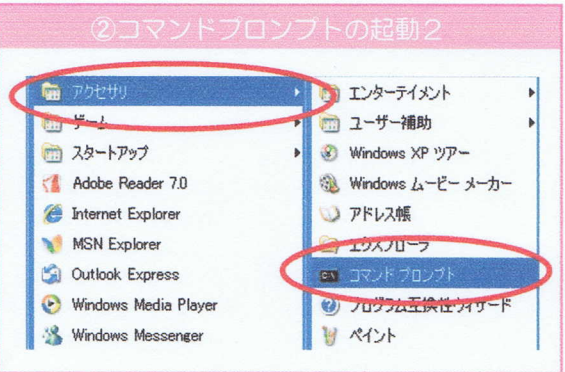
②コマンドプロンプトの起動2

アクセサリ
ゲーム
スタートアップ
Adobe Reader 7.0
Internet Explorer
MSN Explorer
Outlook Express
Windows Media Player
Windows Messenger

エンターテイメント
ユーザー補助
Windows XP ツアー
Windows ムービー メーカー
アドレス帳
エクスプローラ
コマンド プロンプト
プログラム互換性ウィザード
ペイント